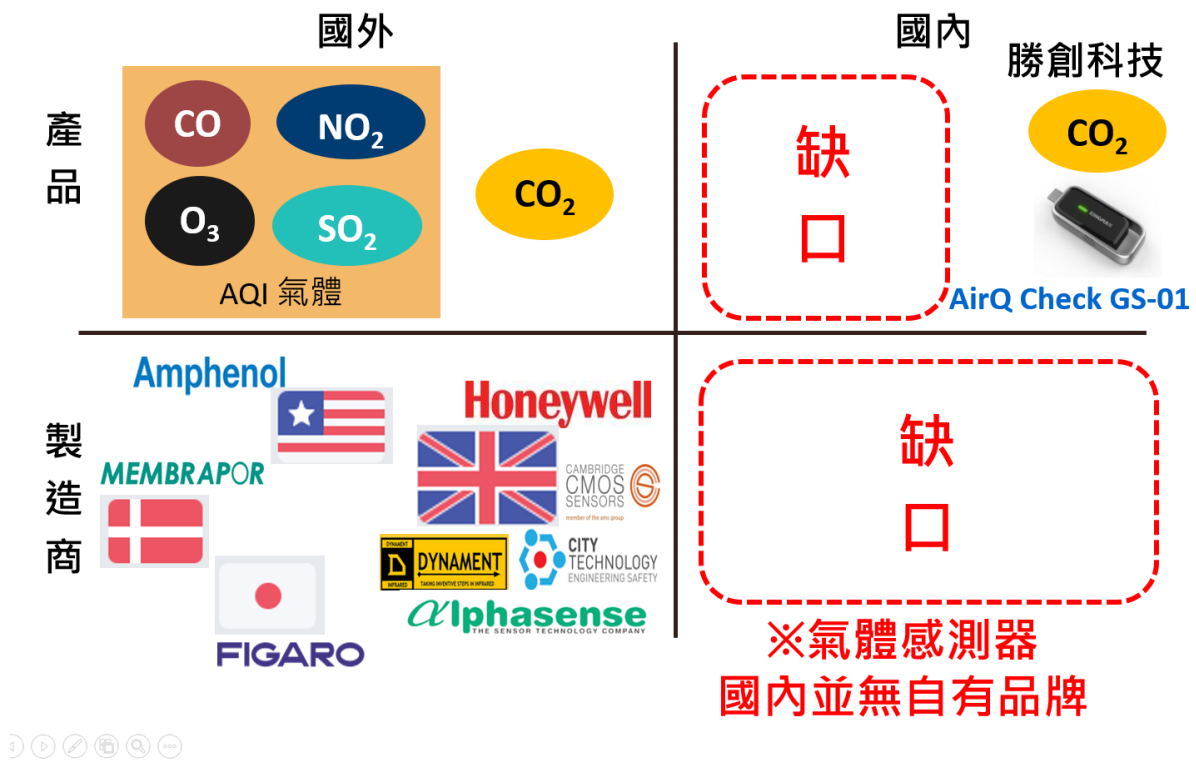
國外

國內

勝創科技

產品

CO

$NO_2$

$O_3$

$SO_2$

AQI 氣體

$CO_2$

缺口

$CO_2$

AirQ Check GS-01

製造商

Amphenol

Honeywell

MEMBRAPOR

CAMBRIDGE CMOS SENSORS

member of the ams group

DYNAMENT

TAKING INNOVATIVE STEPS IN INFRARED

CITY TECHNOLOGY

ENGINEERING SAFETY

Alphasense

THE SENSOR TECHNOLOGY COMPANY

FIGARO

缺口

※氣體感測器
國內並無自有品牌